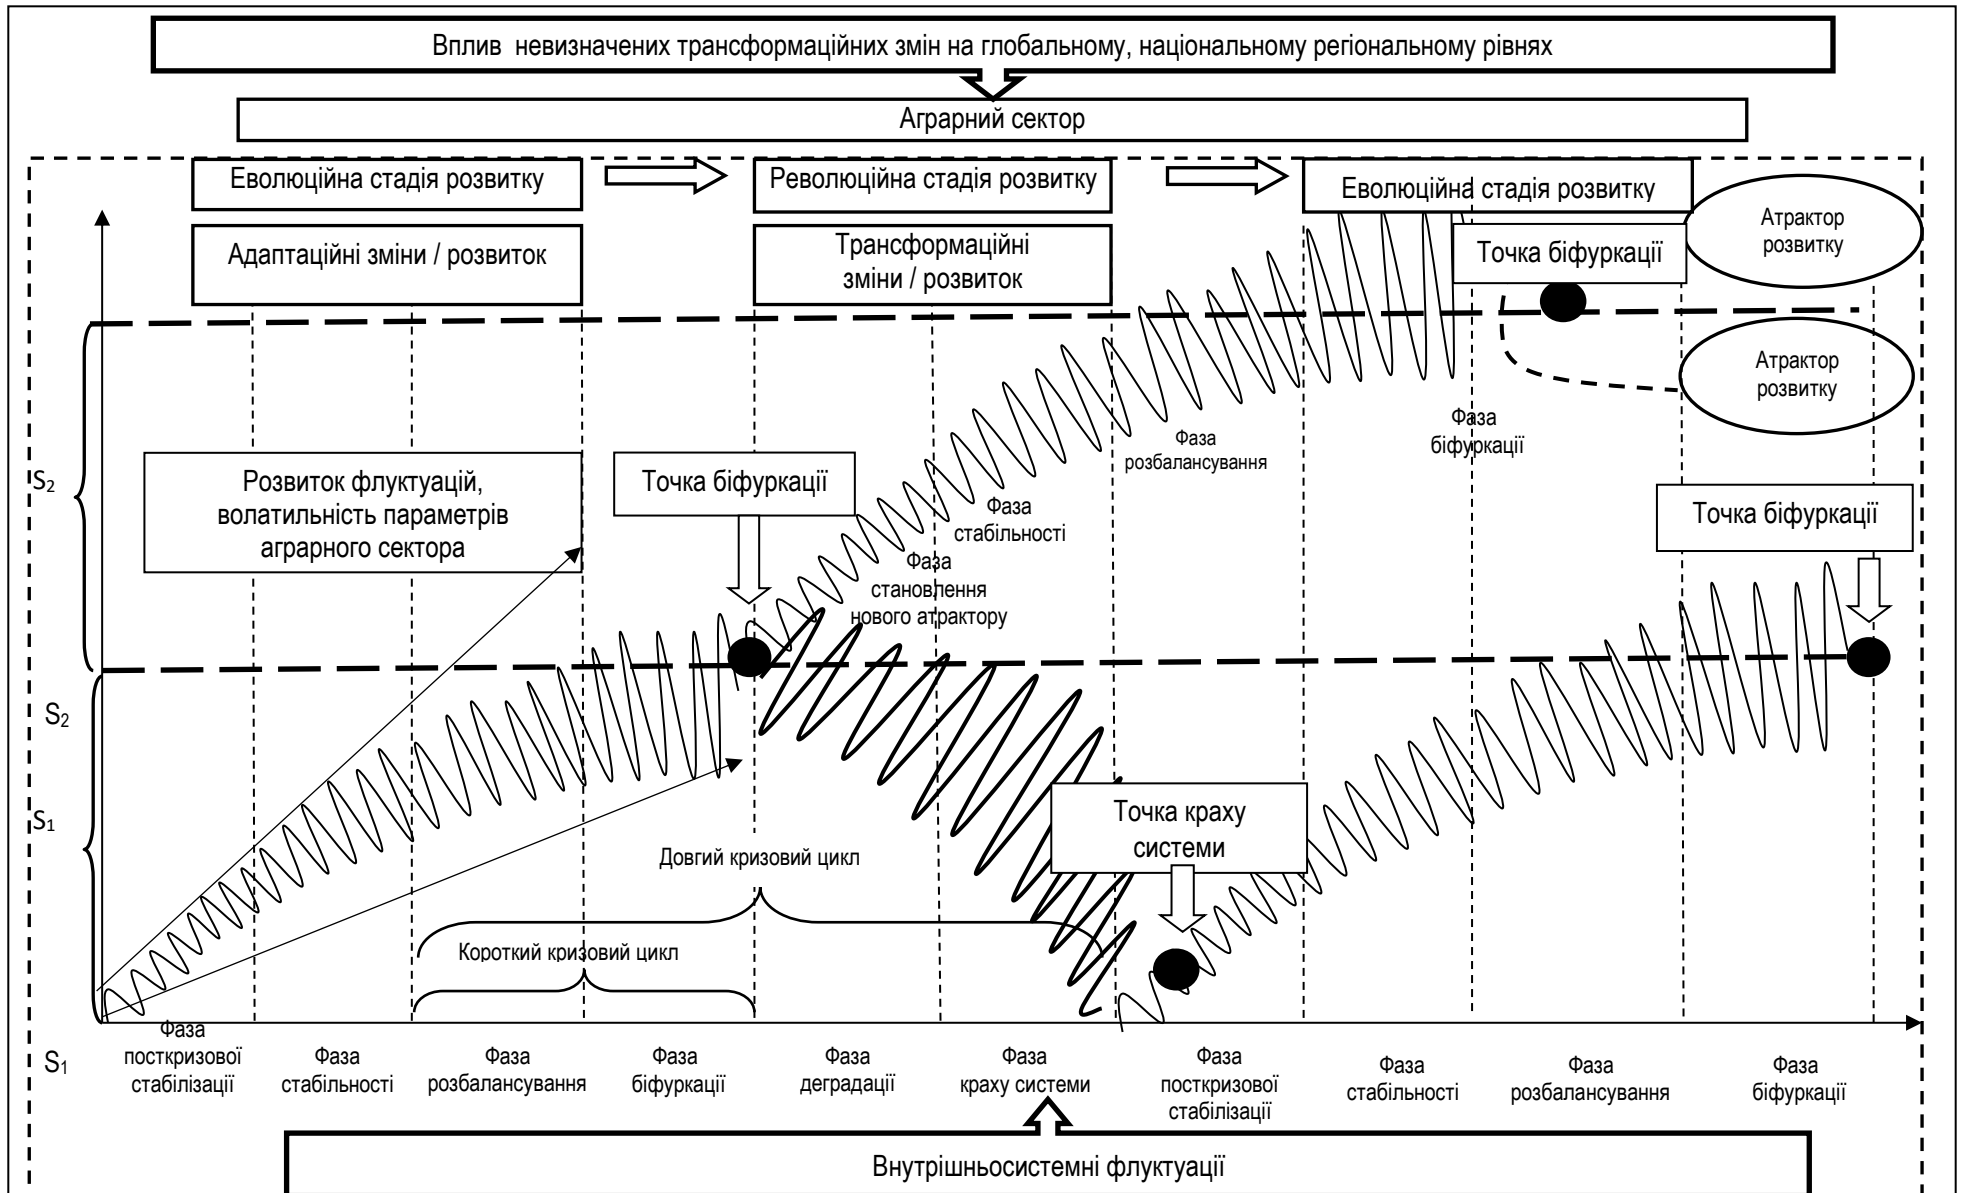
Вплив невизначених трансформаційних змін на глобальному, національному регіональному рівнях

Аграрний сектор

Еволюційна стадія розвитку

Революційна стадія розвитку

Еволюційна стадія розвитку

Адаптаційні зміни / розвиток

Трансформаційні зміни / розвиток

Точка біфуркації

Атрактор розвитку

Атрактор розвитку

Фаза біфуркації

Фаза розбалансування

Фаза стабільності

Розвиток флуктуацій, волатильність параметрів аграрного сектора

Точка біфуркації

Точка біфуркації

Фаза становлення нового атрактору

$S_2$

$S_2$

$S_1$

Точка краху системи

Довгий кризовий цикл

Короткий кризовий цикл

$S_1$

Фаза посткризової стабілізації

Фаза стабільності

Фаза розбалансування

Фаза біфуркації

Фаза деградації

Фаза краху системи

Фаза посткризової стабілізації

Фаза стабільності

Фаза розбалансування

Фаза біфуркації

Внутрішньосистемні флуктуації